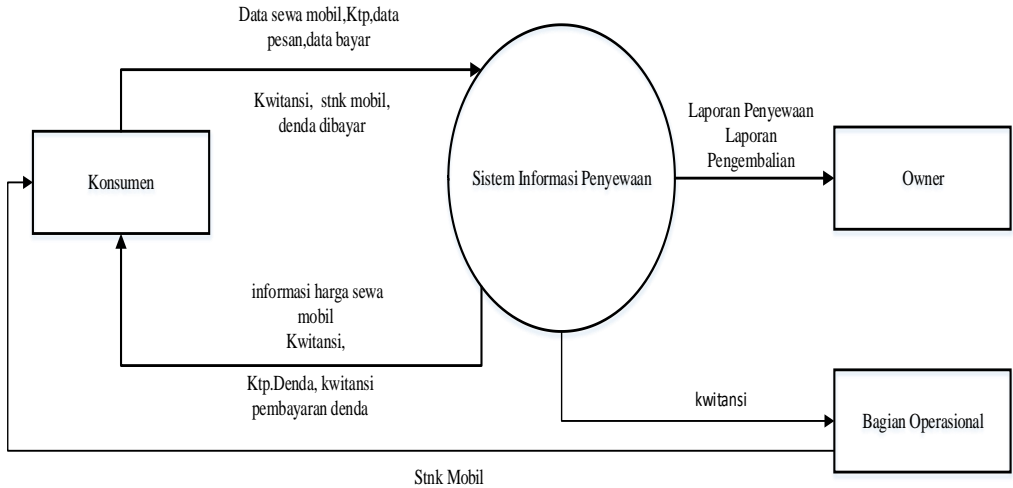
Data sewa mobil,Ktp,data pesan,data bayar

Kwitansi, stnk mobil, denda dibayar

Konsumen

Sistem Informasi Penyewaan

Laporan Penyewaan
Laporan Pengembalian

Owner

informasi harga sewa mobil
Kwitansi,

Ktp.Denda, kwitansi pembayaran denda

kwitansi

Bagian Operasional

Stnk Mobil